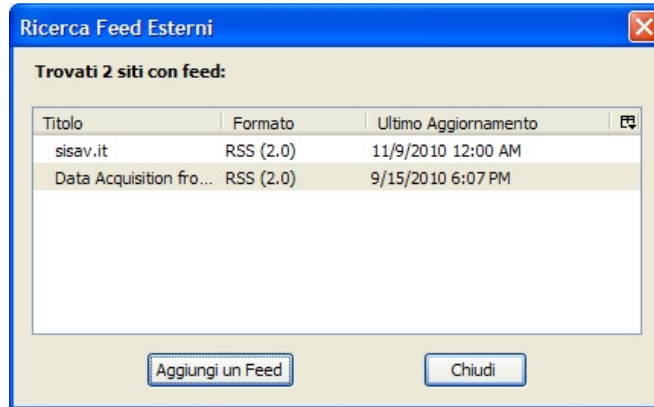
Ricerca Feed Esterni

Trovati 2 siti con feed:

| Titolo | Formato | Ultimo Aggiornamento |
|---|---|---|
| sisav.it | RSS (2.0) | 11/9/2010 12:00 AM |
| Data Acquisition fro... | RSS (2.0) | 9/15/2010 6:07 PM |

Aggiungi un Feed

Chiudi